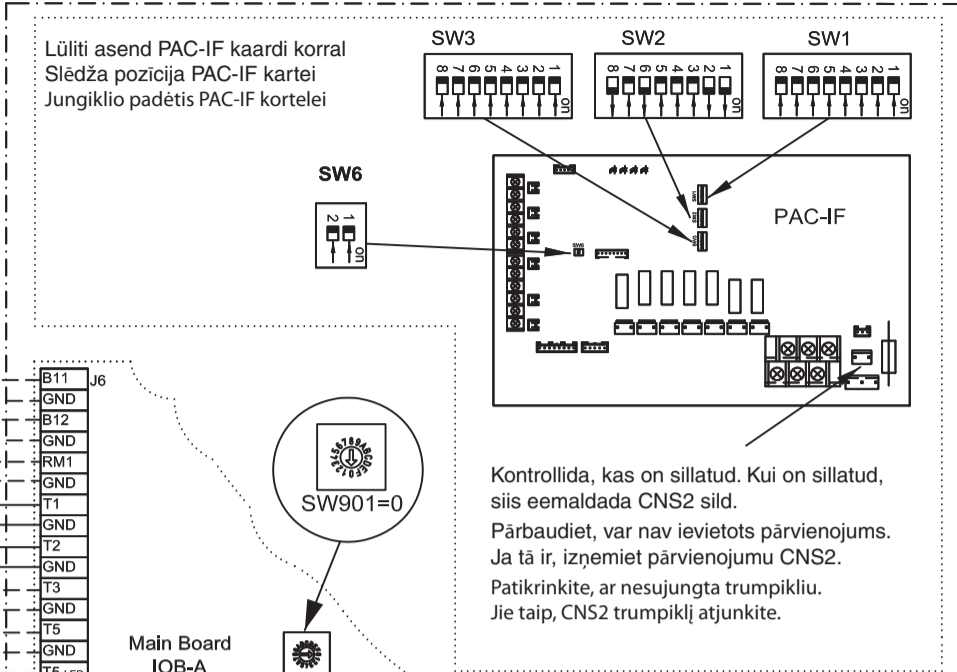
Lüliti asend PAC-IF kaardi korral
Slēdža pozīcija PAC-IF kartei
Jungiklio padėtis PAC-IF kortelei

SW3
8 7 6 5 4 3 2 1
on

SW2
8 7 6 5 4 3 2 1
on

SW1
8 7 6 5 4 3 2 1
on

SW6
2 1
on

PAC-IF

B11
GND
B12
GND
RM1
GND
T1
GND
T2
GND
T3
GND
T5
GND
T5
J6

SW901=0

Main Board
IOB-A

Kontrollida, kas on sillatud. Kui on sillatud, siis eemaldada CNS2 sild.

Pārbaudiet, var nav ievietots pārvienojums. Ja tā ir, izņemiet pārvienojumu CNS2.

Patikrinkite, ar nesujungta trumpikliu. Jie taip, CNS2 trumpiklį atjunkite.